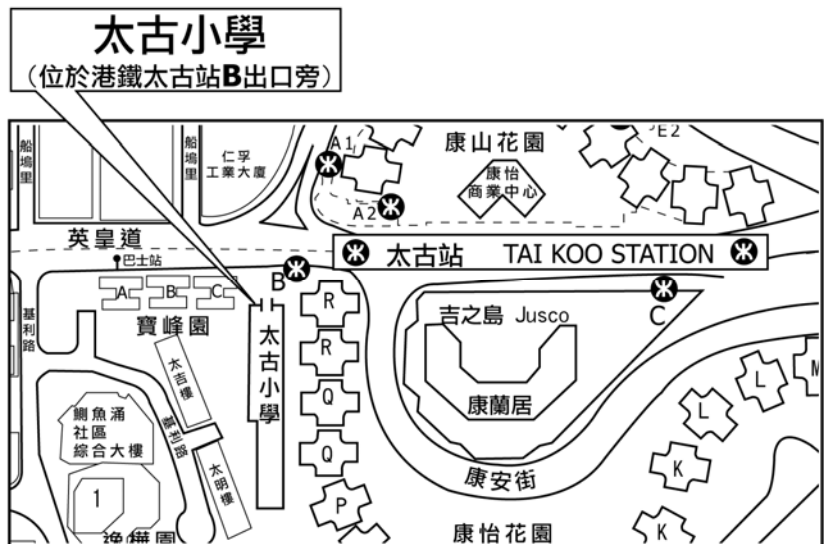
太古小學
(位於港鐵太古站B出口旁)

船塢里

船塢里

仁孚工業大廈

A1

康山花園

E2

康怡商業中心

A2

英皇道

太古站 TAI KOO STATION

巴士站

B

A B C

寶峰園

基利路

太古小學

R

R

Q

Q

P

C

吉之島 Jusco

康蘭居

太吉樓

基利路

太明樓

鰂魚涌社區綜合大樓

1

逸樺園

康安街

康怡花園

L

L

M

K

K